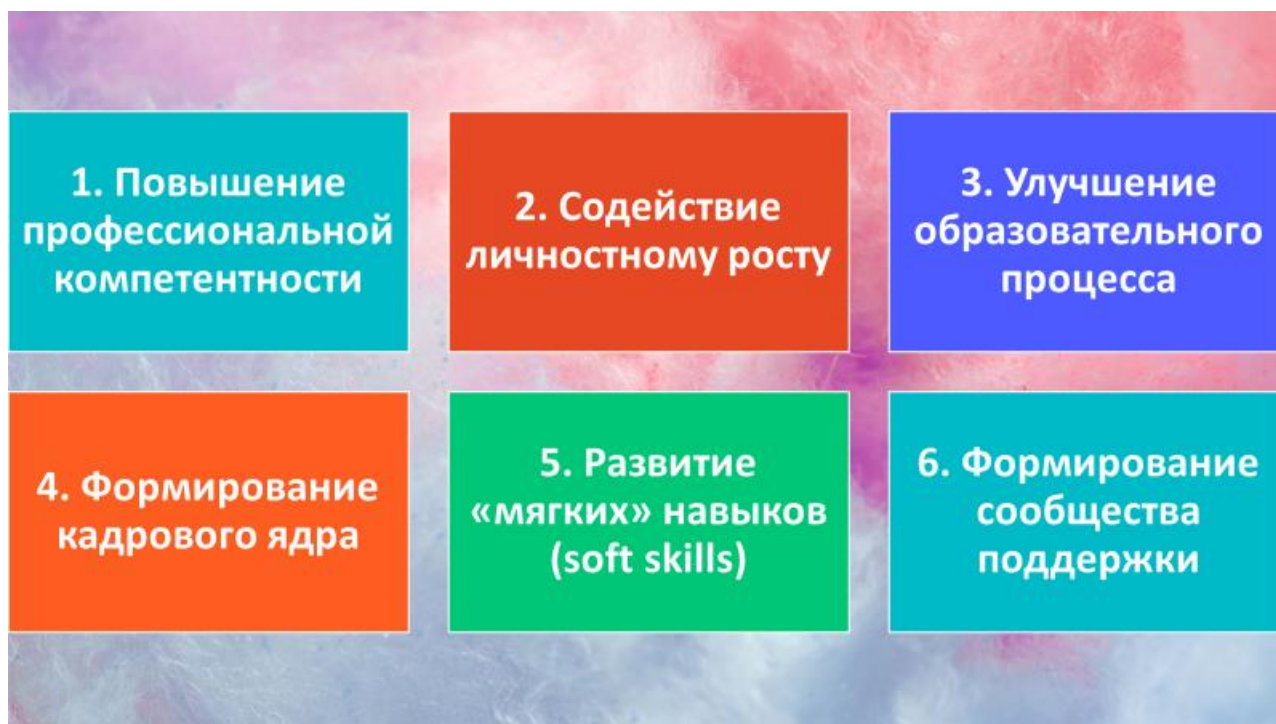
1. Повышение профессиональной компетентности

2. Содействие личностному росту

3. Улучшение образовательного процесса

4. Формирование кадрового ядра

5. Развитие «мягких» навыков (soft skills)

6. Формирование сообщества поддержки